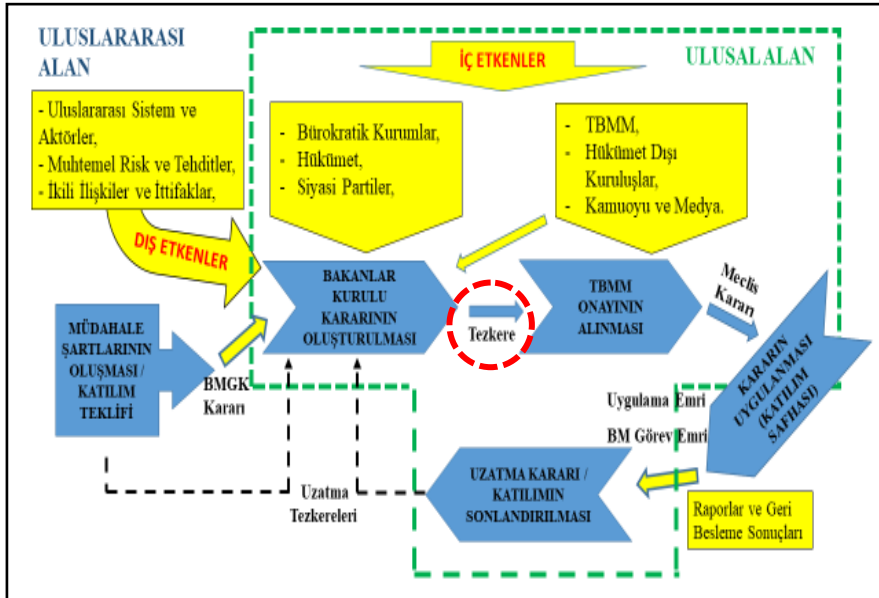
ULUSLARARASI ALAN

İÇ ETKENLER

ULUSAL ALAN

- Uluslararası Sistem ve Aktörler,
- Muhtemel Risk ve Tehditler,
- İkili İlişkiler ve İttifaklar,

- Bürokratik Kurumlar,
- Hükümet,
- Siyasi Partiler,

- TBMM,
- Hükümet Dışı Kuruluşlar,
- Kamuoyu ve Medya.

DIŞ ETKENLER

BAKANLAR KURULU KARARININ OLUŞTURULMASI

Tezkere

TBMM ONAYININ ALINMASI

Meclis Kararı

MÜDAHALE ŞARTLARININ OLUŞMASI / KATILIM TEKLİFİ

BMGK Kararı

KARARIN UYGULANMASI (KATILIM SAFHASI)

Uygulama Emri

BM Görev Emri

UZATMA KARARI / KATILIMIN SONLANDIRILMASI

Uzatma Tezkereleri

Raporlar ve Geri Besleme Sonuçları